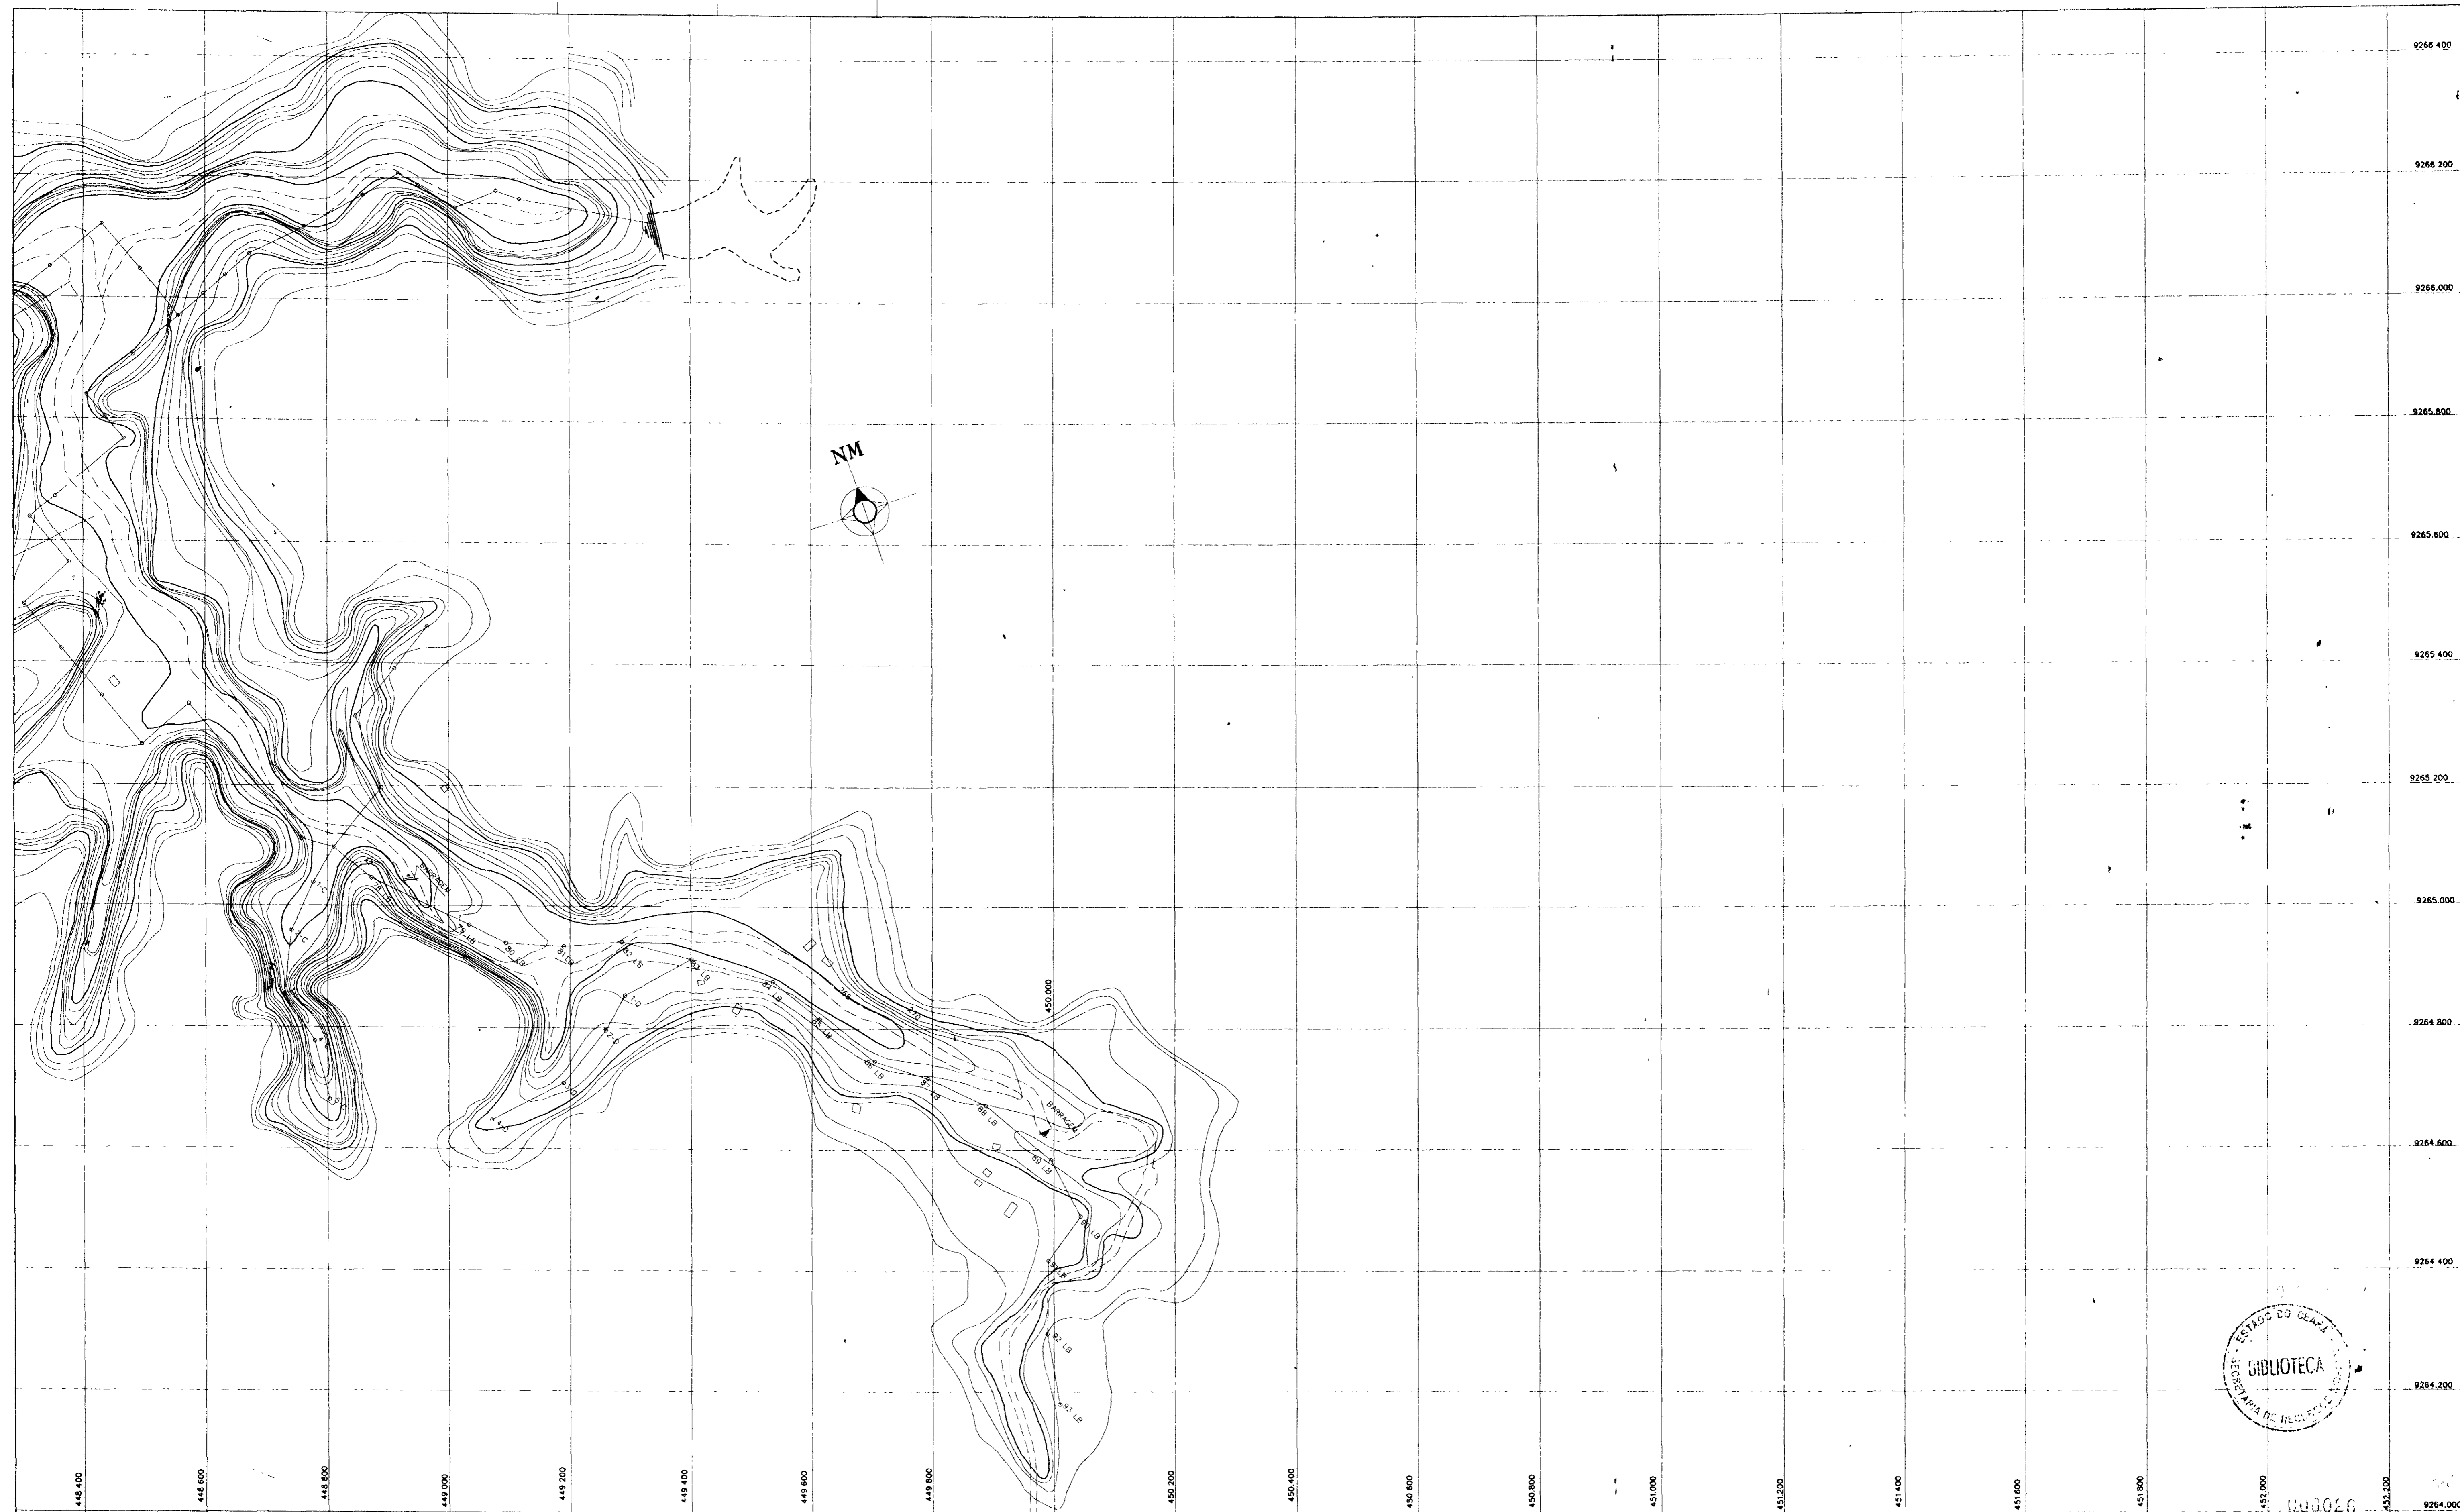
9266.400
9266.200
9266.000
9265.800
9265.600
9265.400
9265.200
9265.000
9264.800
9264.600
9264.400
9264.200
9264.000

NM

450.000

BARRAGEM
BARRAGEM

83 LB
84 LB
85 LB
86 LB
87 LB
88 LB
89 LB
90 LB
91 LB
92 LB
93 LB

448.400
448.600
448.800
449.000
449.200
449.400
449.600
449.800
450.200
450.400
450.600
450.800
451.000
451.200
451.400
451.600
451.800
452.000
452.200

ESTADO DO CEARÁ
BIBLIOTECA
SECRETARIA DE RECURSOS HÍDRICOS

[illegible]